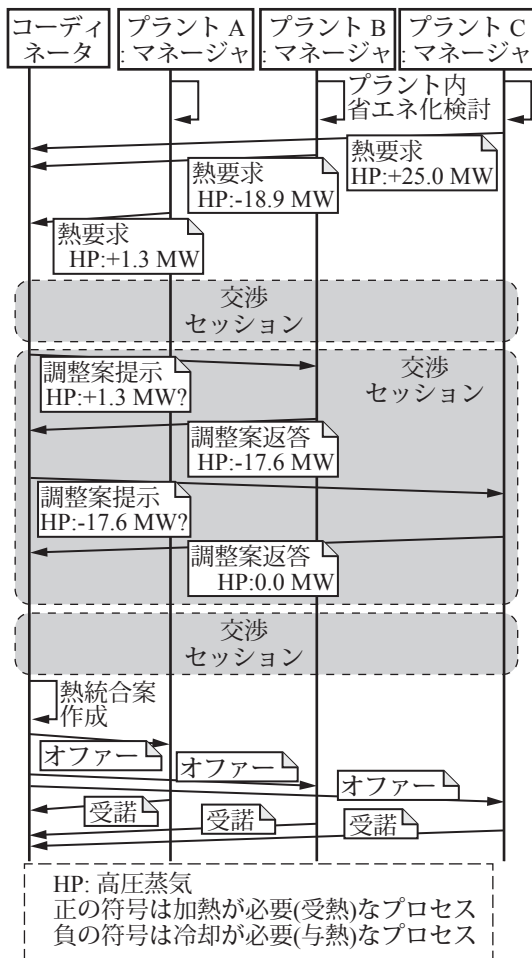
コーディネータ

プラントA
:マネージャ

プラントB
:マネージャ

プラントC
:マネージャ

プラント内
省エネ化検討

熱要求
HP:+25.0 MW

熱要求
HP:-18.9 MW

熱要求
HP:+1.3 MW

交渉
セッション

交渉
セッション

調整案提示
HP:+1.3 MW?

調整案返答
HP:-17.6 MW

調整案提示
HP:-17.6 MW?

調整案返答
HP:0.0 MW

交渉
セッション

熱統合案
作成

オファー

オファー

オファー

受諾

受諾

受諾

HP: 高圧蒸気
正の符号は加熱が必要(受熱)なプロセス
負の符号は冷却が必要(与熱)なプロセス